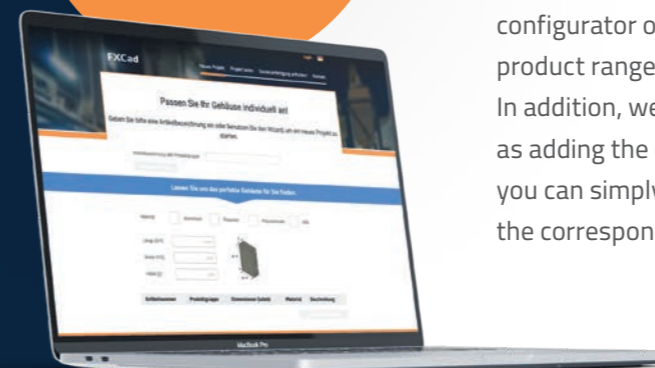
FXCad

Neues Projekt Projektliste Sonderanfertigung anfordern Kontakt

Passen Sie Ihr Gehäuse individuell an!

Geben Sie bitte eine Artikelbezeichnung ein oder benutzen Sie den Wizard, um ein neues Projekt zu starten.

Lassen Sie uns das perfekte Gehäuse für Sie finden.

Artikelnummer Produktgruppe Dimensionen (LxbxH) Material Beschreibung

MacBook Pro

configurator o
product range
In addition, we
as adding the
you can simply
the correspon